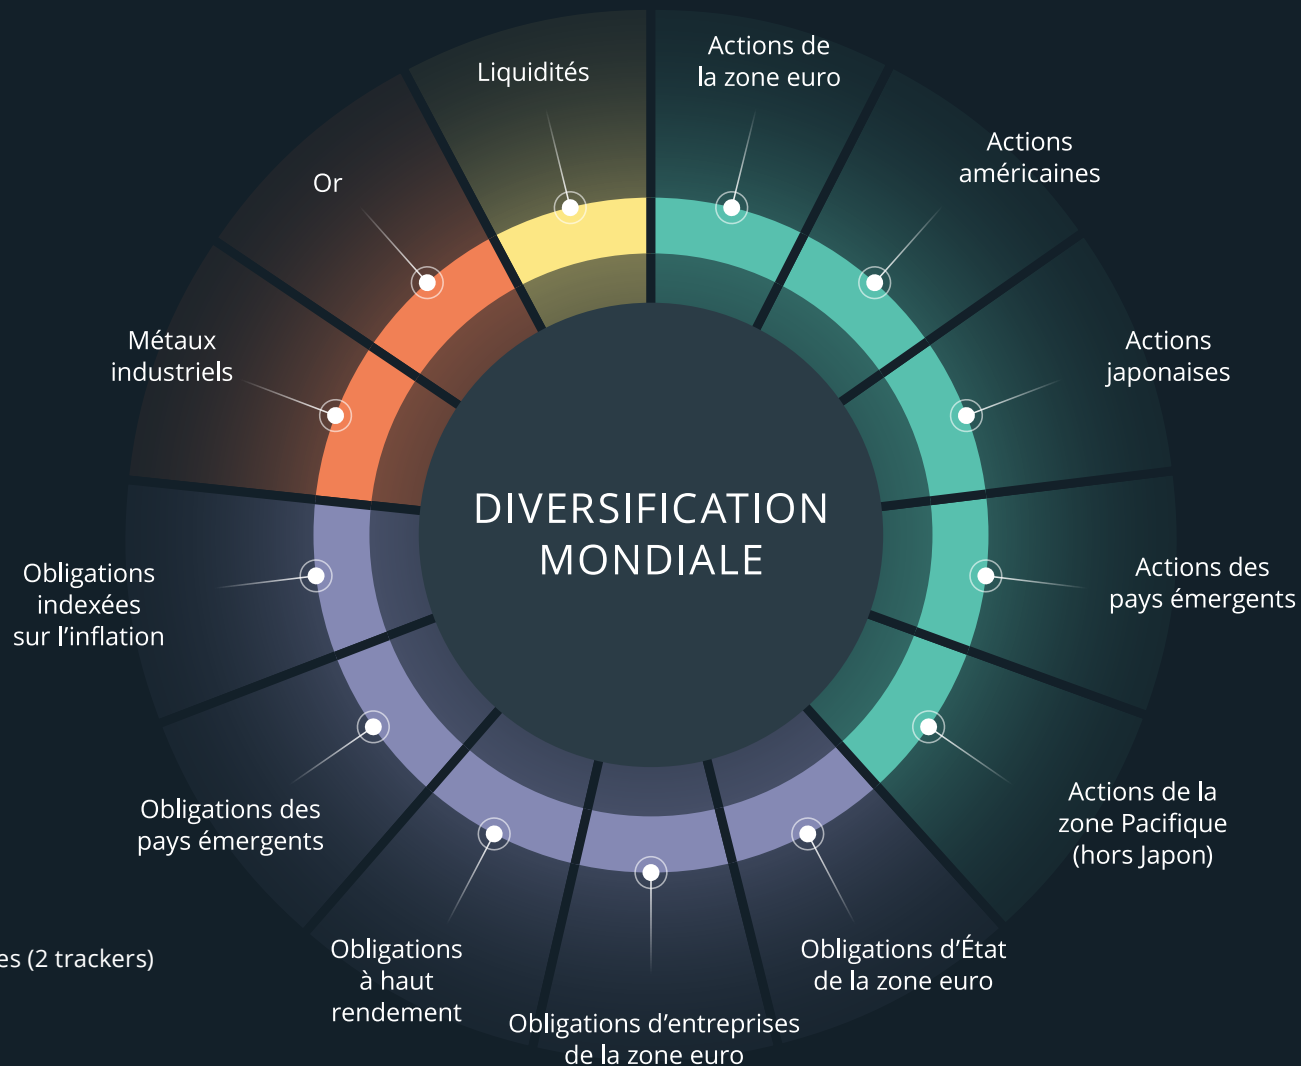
Liquidités

Actions de la zone euro

Actions américaines

Actions japonaises

Actions des pays émergents

Actions de la zone Pacifique (hors Japon)

Obligations d'État de la zone euro

Obligations d'entreprises de la zone euro

Obligations à haut rendement

Obligations des pays émergents

Obligations indexées sur l'inflation

Métaux industriels

Or

DIVERSIFICATION MONDIALE

es (2 trackers)